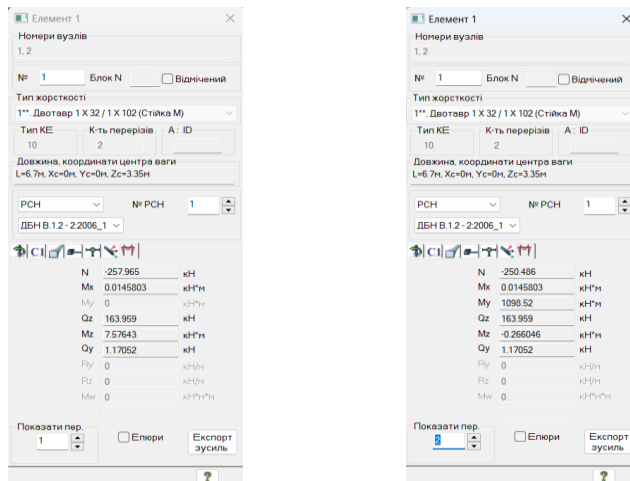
Елемент 1

Номери вузлів
1, 2

№ 1 Блок N Відмічений

Тип жорсткості
1**. Двотавр 1 X 32 / 1 X 102 (Стійка М)

Тип КЕ
10

К-ть перерізів
2

A : ID

Довжина, координати центра ваги
L=6.7м, Xc=0м, Yc=0м, Zc=3.35м

РСН

№ РСН 1

ДБН В.1.2 - 2:2006_1

| | | |
|---|---|---|
| N | -257.965 | кН |
| Mx | 0.0145803 | кН*м |
| My | 0 | кН*м |
| Qz | 163.959 | кН |
| Mz | 7.57643 | кН*м |
| Qy | 1.17052 | кН |
| Ry | 0 | кН/м |
| Rz | 0 | кН/м |
| Mw | 0 | кН*м*м |

Показати пер.
1

Епюри

Експорт зусиль

?

Елемент 1

Номери вузлів
1, 2

№ 1 Блок N Відмічений

Тип жорсткості
1**. Двотавр 1 X 32 / 1 X 102 (Стійка М)

Тип КЕ
10

К-ть перерізів
2

A : ID

Довжина, координати центра ваги
L=6.7м, Xc=0м, Yc=0м, Zc=3.35м

РСН

№ РСН 1

ДБН В.1.2 - 2:2006_1

| | | |
|---|---|---|
| N | -250.486 | кН |
| Mx | 0.0145803 | кН*м |
| My | 1098.52 | кН*м |
| Qz | 163.959 | кН |
| Mz | -0.266046 | кН*м |
| Qy | 1.17052 | кН |
| Ry | 0 | кН/м |
| Rz | 0 | кН/м |
| Mw | 0 | кН*м*м |

Показати пер.
2

Епюри

Експорт зусиль

?